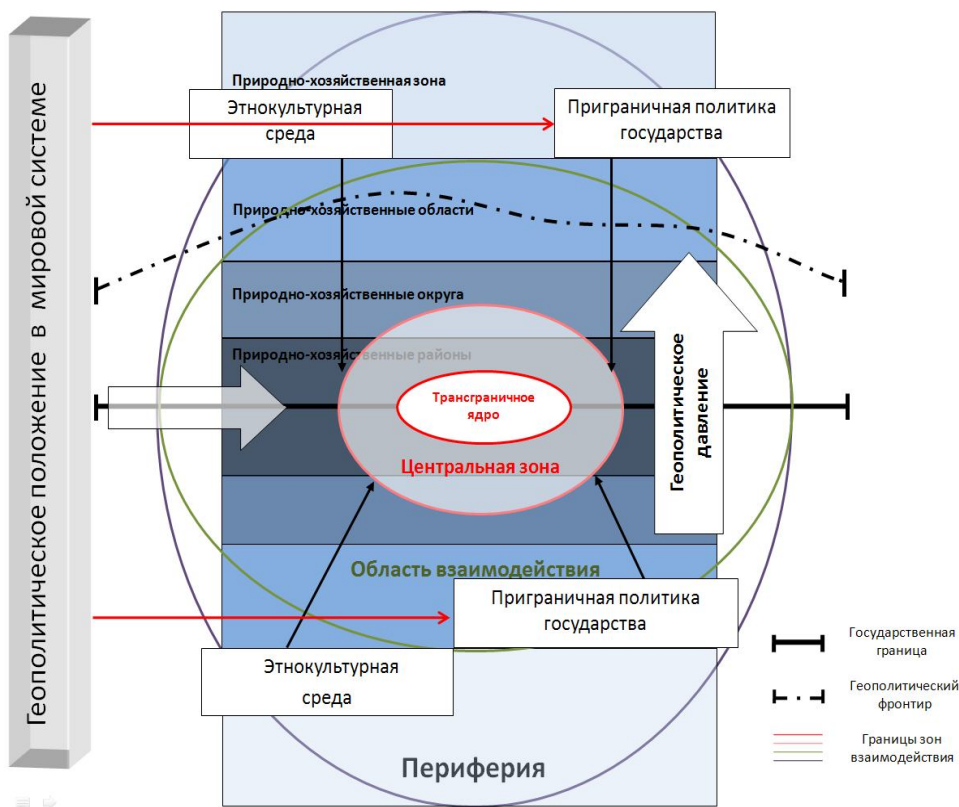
Геополитическое положение в мировой системе

Природно-хозяйственная зона

Этнокультурная среда

Приграничная политика государства

Природно-хозяйственные области

Природно-хозяйственные округа

Природно-хозяйственные районы

Трансграничное ядро

Центральная зона

Геополитическое давление

Область взаимодействия

Приграничная политика государства

Этнокультурная среда

Периферия

Государственная граница

Геополитический фронтир

Границы зон взаимодействия